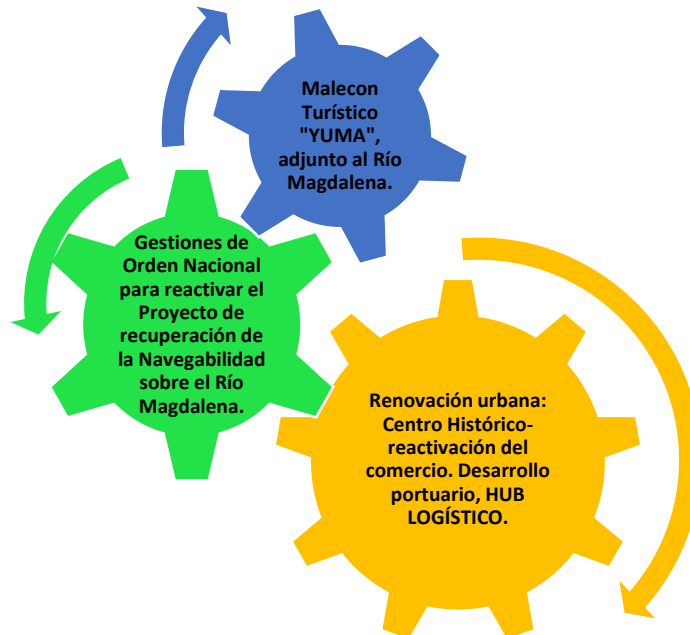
Malecon Turístico "YUMA", adjunto al Río Magdalena.

Gestiones de Orden Nacional para reactivar el Proyecto de recuperación de la Navegabilidad sobre el Río Magdalena.

Renovación urbana: Centro Histórico-reactivación del comercio. Desarrollo portuario, HUB LOGÍSTICO.